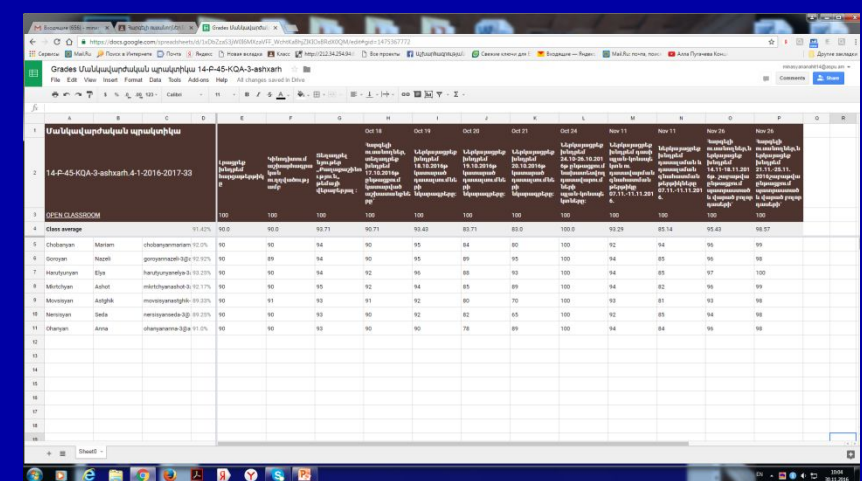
Входящие (698) - mirav | Կարգեր Ձեռնարկ | Grades Մանկավարժական | ×

https://docs.google.com/spreadsheets/d/1eDbZcy63jW0l6MtcaVFF_WchktEaBhjZ8IDxBRdXOQM/edit#gid=1475367772

Сервисы | Mail.Ru | Поиск в Интернете | Почта | Яндекс | Новая вкладка | Класс | http://212.34.254.84 | Все проекты | Աշխարհագրություն | Связки ключи для | Входящие — Почта | Mail.Ru: почта, поис | Алла Пугачева Конц | Другие закладки

Grades Մանկավարժական պրակտիկա 14-P-45-KQA-3-ashxarh

File Edit View Insert Format Data Tools Add-ons Help All changes saved in Drive

miravyanahit@gmail.com | Comments | Share

fx

| | A | B | C | D | E | F | G | H | I | J | K | L | M | N | O | P | Q | R |
|---|---|---|---|---|---|---|---|---|---|---|---|---|---|---|---|---|---|---|
| 1 | Մանկավարժական պրակտիկա | | | | | | | Oct 18 | Oct 19 | Oct 20 | Oct 21 | Oct 24 | Nov 11 | Nov 11 | Nov 26 | Nov 26 | | |
| 2 | 14-P-45-KQA-3-ashxarh.4-1-2016-2017-33 | | | | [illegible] | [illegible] | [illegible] | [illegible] | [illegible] | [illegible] | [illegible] | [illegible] | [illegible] | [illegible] | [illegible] | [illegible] | | |
| 3 | OPEN CLASSROOM | | | | 100 | 100 | 100 | 100 | 100 | 100 | 100 | 100 | 100 | 100 | 100 | 100 | | |
| 4 | Class average | | | 91.42% | 90.0 | 90.0 | 93.71 | 90.71 | 93.43 | 83.71 | 83.0 | 100.0 | 93.29 | 85.14 | 95.43 | 98.57 | | |
| 5 | Chobanyan | Mariam | chobanyanmariam | 92.0% | 90 | 90 | 94 | 90 | 95 | 84 | 80 | 100 | 92 | 94 | 96 | 99 | | |
| 6 | Goroyan | Nazeli | goroyannazeli-3@ | 92.92% | 90 | 89 | 94 | 90 | 95 | 89 | 83 | 100 | 94 | 85 | 96 | 98 | | |
| 7 | Harutyunyan | Elya | harutyunyanelya-3 | 93.25% | 90 | 90 | 94 | 92 | 96 | 88 | 93 | 100 | 94 | 85 | 97 | 100 | | |
| 8 | Mkrtchyan | Ashot | mkrtchyanashot-3 | 92.17% | 90 | 90 | 95 | 92 | 94 | 85 | 89 | 100 | 94 | 82 | 96 | 99 | | |
| 9 | Movsisyan | Astghik | movsisyanastghik | 89.33% | 90 | 91 | 93 | 91 | 92 | 80 | 70 | 100 | 93 | 81 | 93 | 98 | | |
| 10 | Nersisyan | Seda | nersisyanseda-3@ | 89.25% | 90 | 90 | 93 | 90 | 92 | 82 | 65 | 100 | 92 | 85 | 94 | 98 | | |
| 11 | Ohanyan | Anna | ohanyananna-3@ | 91.0% | 90 | 90 | 93 | 90 | 90 | 78 | 89 | 100 | 94 | 84 | 96 | 98 | | |

Sheet1

EN 10:04 30.11.2016